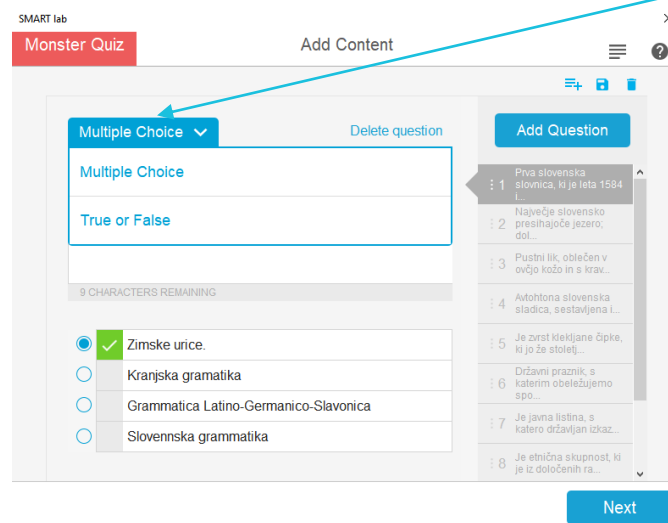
SMART lab

Monster Quiz

Add Content

?

Multiple Choice

Delete question

Add Question

Multiple Choice

True or False

9 CHARACTERS REMAINING

Zimske urice.

Kranjska gramatika

Grammatica Latino-Germanico-Slavonica

Slovennska grammatika

1 Prva slovenska slovnica, ki je leta 1584 i...

2 Največje slovensko presihajoče jezero; dol...

3 Pustni lik, oblečen v ovčjo kožo in s krav...

4 Avtohtona slovenska sladica, sestavljena i...

5 Je zvrst klekljane čipke, ki jo že stoletj...

6 Državni praznik, s katerim obeležujemo spo...

7 Je javna listina, s katero državljan izkaz...

8 Je etnična skupnost, ki je iz določenih ra...

Next